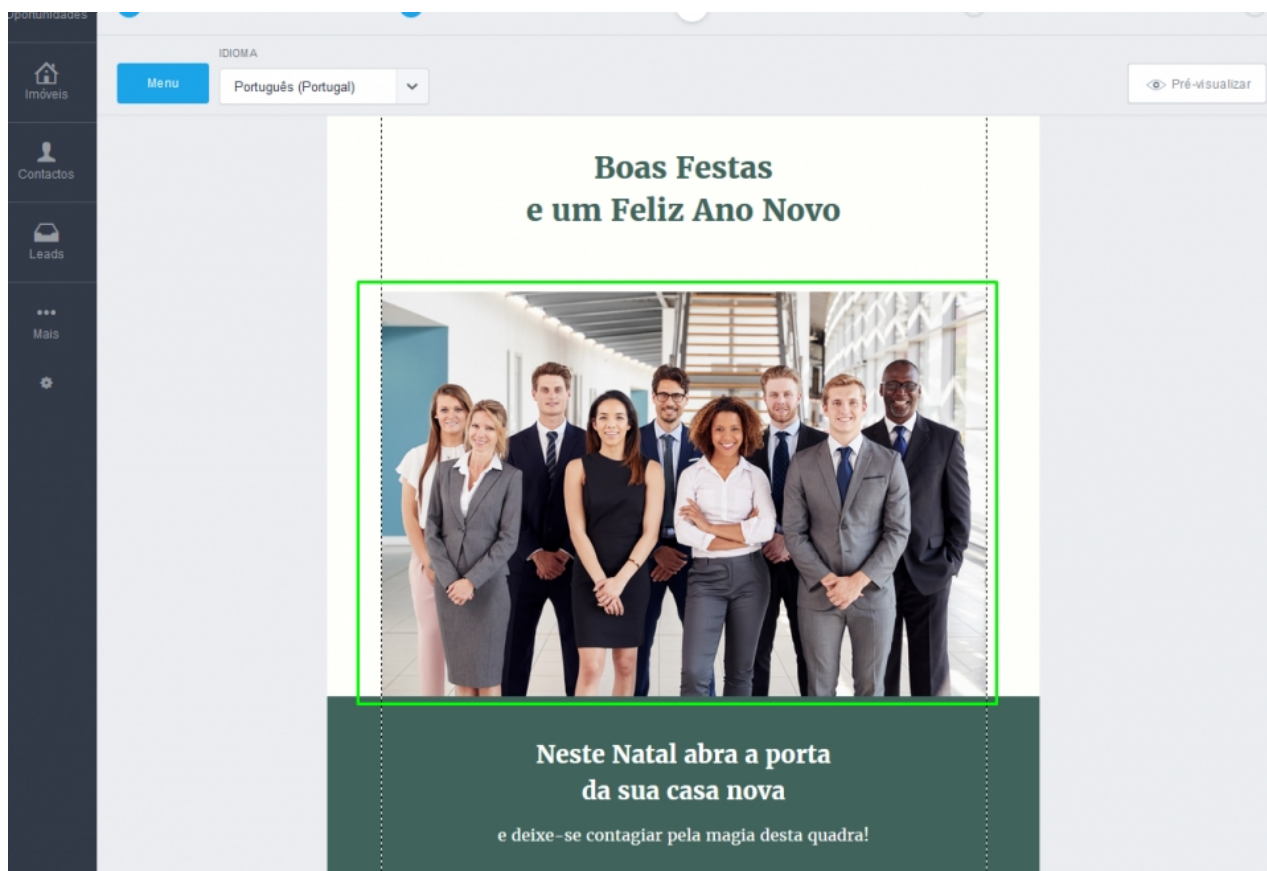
Oportunidades

Imóveis

Contactos

Leads

Mais

Menu

IDIOMA

Português (Portugal)

Pré-visualizar

Boas Festas
e um Feliz Ano Novo

Neste Natal abra a porta
da sua casa nova

e deixe-se contagiar pela magia desta quadra!